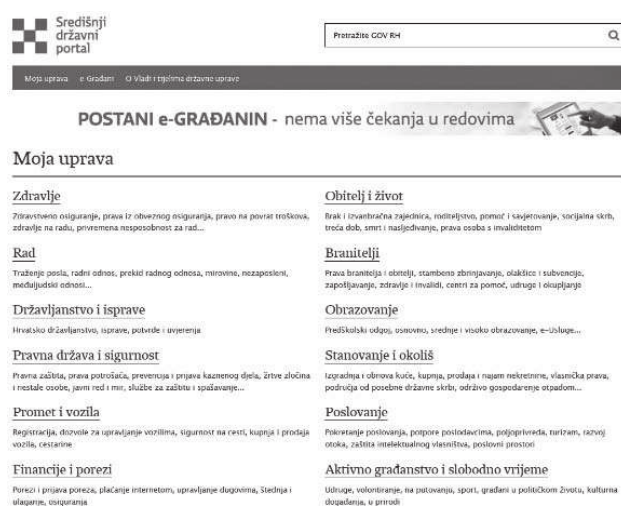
Središnji državni portal

Pretražite GOV RH

Moja uprava   e-Građani   O Vladi i tijelima državne uprave

POSTANI e-GRAĐANIN - nema više čekanja u redovima

Moja uprava

Zdravlje
Zdravstveno osiguranje, prava iz obveznog osiguranja, pravo na povrat troškova, zdravlje na radu, privremena nesposobnost za rad...

Rad
Traženje posla, radni odnos, prekid radnog odnosa, mirovine, nezaposleni, međuljudski odnosi...

Državljanstvo i isprave
Hrvatsko državljanstvo, isprave, potvrde i uvjerenja

Pravna država i sigurnost
Pravna zaštita, prava potrošača, prevencija i prijava kaznenog djela, žrtve zločina i nestale osobe, javni red i mir, službe za zaštitu i spašavanje...

Promet i vozila
Registracija, dozvole za upravljanje vozilima, sigurnost na cesti, kupnja i prodaja vozila, cestarine

Financije i porezi
Porezi i prijava poreza, plaćanje internetom, upravljanje dugovima, štednja i ulaganje, osiguranja

Obitelj i život
Brak i izvanbračna zajednica, roditeljstvo, pomoć i savjetovanje, socijalna skrb, treća dob, smrt i nasljeđivanje, prava osoba s invaliditetom

Branitelji
Prava branitelja i obitelji, stambeno zbrinjavanje, olakšice i subvencije, zapošljavanje, zdravlje i invalidi, centri za pomoć, udruge i okupljanje

Obrazovanje
Predškolski odgoj, osnovno, srednje i visoko obrazovanje, e-Usluge...

Stanovanje i okoliš
Izgradnja i obnova kuće, kupnja, prodaja i najam nekretnine, vlasnička prava, područja od posebne državne skrbi, održivo gospodarenje otpadom...

Poslovanje
Pokretanje poslovanja, potpore poslodavcima, poljoprivreda, turizam, razvoj otoka, zaštita intelektualnog vlasništva, poslovni prostori

Aktivno građanstvo i slobodno vrijeme
Udruge, volontiranje, na putovanju, sport, građani u političkom životu, kulturna događanja, u prirodi